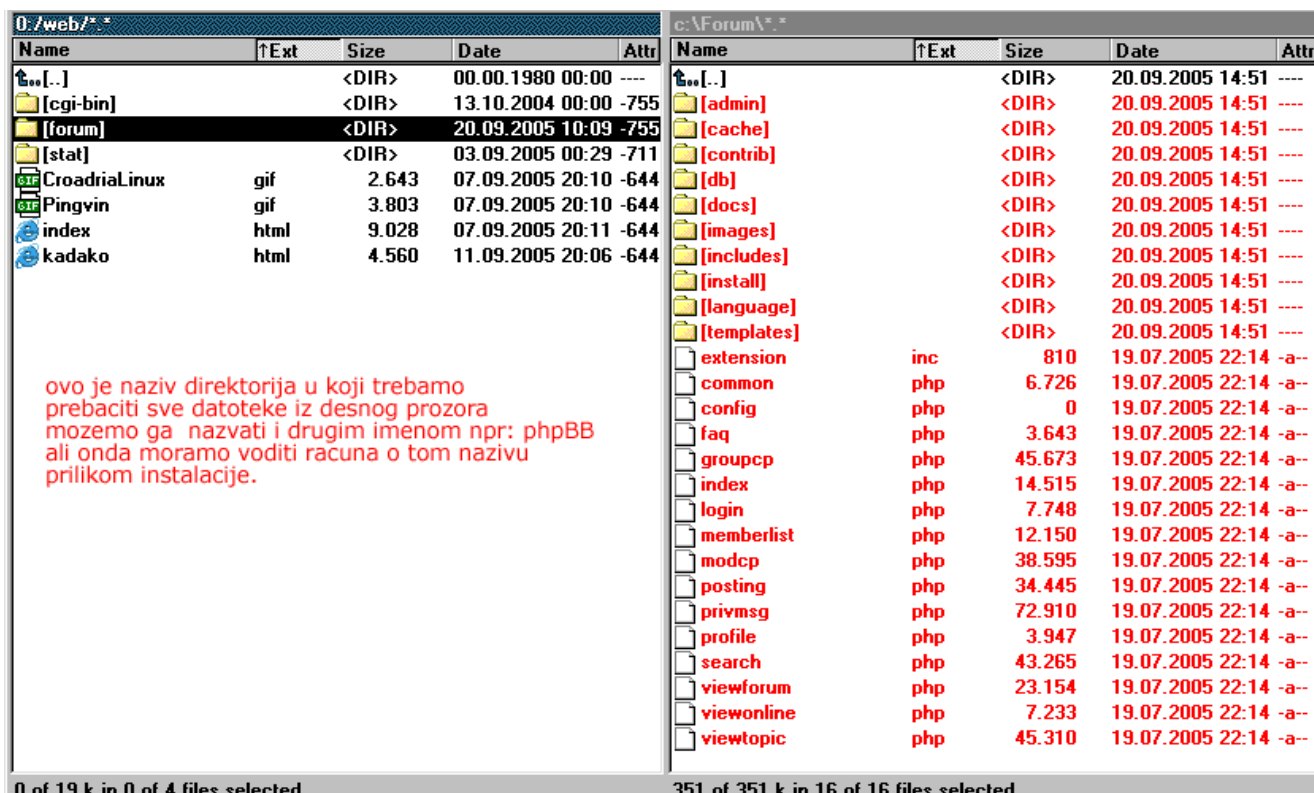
0:/web/*.*

| Name | ↑Ext | Size | Date | Attr |
|---|---|---|---|---|
| [..] | | <DIR> | 00.00.1980 00:00 | ---- |
| [cgi-bin] | | <DIR> | 13.10.2004 00:00 | -755 |
| [forum] | | <DIR> | 20.09.2005 10:09 | -755 |
| [stat] | | <DIR> | 03.09.2005 00:29 | -711 |
| CroadriaLinux | gif | 2.643 | 07.09.2005 20:10 | -644 |
| Pingvin | gif | 3.803 | 07.09.2005 20:10 | -644 |
| index | html | 9.028 | 07.09.2005 20:11 | -644 |
| kadako | html | 4.560 | 11.09.2005 20:06 | -644 |

ovo je naziv direktorija u koji trebamo prebaciti sve datoteke iz desnog prozora mozemo ga nazvati i drugim imenom npr: phpBB ali onda moramo voditi racuna o tom nazivu prilikom instalacije.

0 of 19 k in 0 of 4 files selected

c:\Forum\*.*

| Name | ↑Ext | Size | Date | Attr |
|---|---|---|---|---|
| [..] | | <DIR> | 20.09.2005 14:51 | ---- |
| [admin] | | <DIR> | 20.09.2005 14:51 | ---- |
| [cache] | | <DIR> | 20.09.2005 14:51 | ---- |
| [contrib] | | <DIR> | 20.09.2005 14:51 | ---- |
| [db] | | <DIR> | 20.09.2005 14:51 | ---- |
| [docs] | | <DIR> | 20.09.2005 14:51 | ---- |
| [images] | | <DIR> | 20.09.2005 14:51 | ---- |
| [includes] | | <DIR> | 20.09.2005 14:51 | ---- |
| [install] | | <DIR> | 20.09.2005 14:51 | ---- |
| [language] | | <DIR> | 20.09.2005 14:51 | ---- |
| [templates] | | <DIR> | 20.09.2005 14:51 | ---- |
| extension | inc | 810 | 19.07.2005 22:14 | -a-- |
| common | php | 6.726 | 19.07.2005 22:14 | -a-- |
| config | php | 0 | 19.07.2005 22:14 | -a-- |
| faq | php | 3.643 | 19.07.2005 22:14 | -a-- |
| groupcp | php | 45.673 | 19.07.2005 22:14 | -a-- |
| index | php | 14.515 | 19.07.2005 22:14 | -a-- |
| login | php | 7.748 | 19.07.2005 22:14 | -a-- |
| memberlist | php | 12.150 | 19.07.2005 22:14 | -a-- |
| modcp | php | 38.595 | 19.07.2005 22:14 | -a-- |
| posting | php | 34.445 | 19.07.2005 22:14 | -a-- |
| privmsg | php | 72.910 | 19.07.2005 22:14 | -a-- |
| profile | php | 3.947 | 19.07.2005 22:14 | -a-- |
| search | php | 43.265 | 19.07.2005 22:14 | -a-- |
| viewforum | php | 23.154 | 19.07.2005 22:14 | -a-- |
| viewonline | php | 7.233 | 19.07.2005 22:14 | -a-- |
| viewtopic | php | 45.310 | 19.07.2005 22:14 | -a-- |

351 of 351 k in 16 of 16 files selected